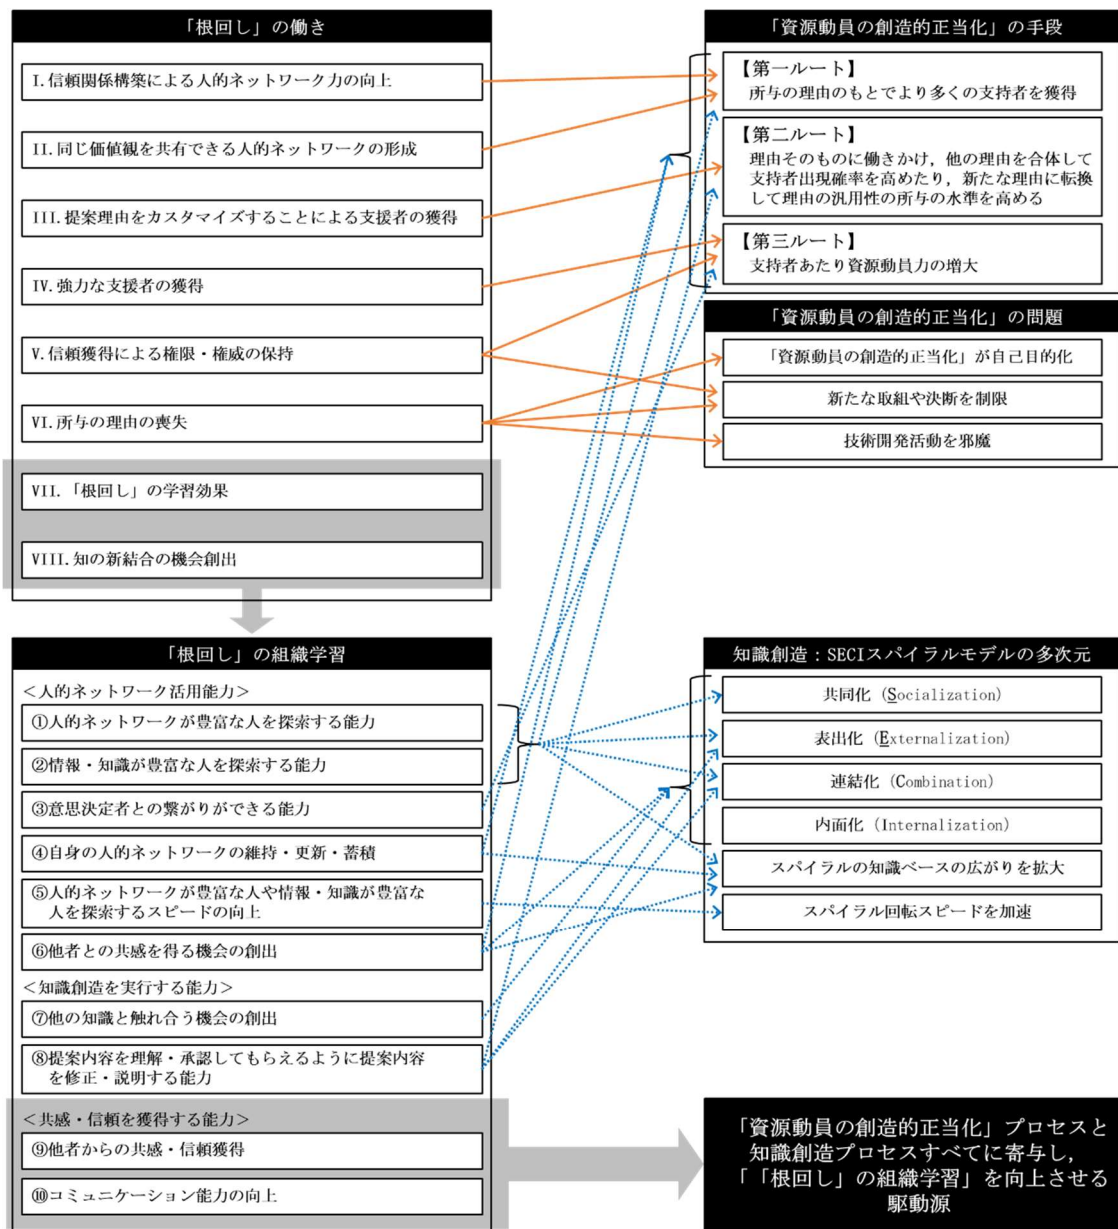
「根回し」の働き

I. 信頼関係構築による人的ネットワーク力の向上

II. 同じ価値観を共有できる人的ネットワークの形成

III. 提案理由をカスタマイズすることによる支援者の獲得

IV. 強力な支援者の獲得

V. 信頼獲得による権限・権威の保持

VI. 所与の理由の喪失

VII. 「根回し」の学習効果

VIII. 知の新結合の機会創出

「資源動員の創造的正当化」の手段

【第一ルート】
所与の理由のもとでより多くの支持者を獲得

【第二ルート】
理由そのものに働きかけ，他の理由を合体して支持者出現確率を高めたり，新たな理由に転換して理由の汎用性の所与の水準を高める

【第三ルート】
支持者あたり資源動員力の増大

「資源動員の創造的正当化」の問題

「資源動員の創造的正当化」が自己目的化

新たな取組や決断を制限

技術開発活動を邪魔

「根回し」の組織学習

＜人的ネットワーク活用能力＞

①人的ネットワークが豊富な人を探索する能力

②情報・知識が豊富な人を探索する能力

③意思決定者との繋がりができる能力

④自身の人的ネットワークの維持・更新・蓄積

⑤人的ネットワークが豊富な人や情報・知識が豊富な人を探索するスピードの向上

⑥他者との共感を得る機会の創出

＜知識創造を実行する能力＞

⑦他の知識と触れ合う機会の創出

⑧提案内容を理解・承認してもらえるように提案内容を修正・説明する能力

＜共感・信頼を獲得する能力＞

⑨他者からの共感・信頼獲得

⑩コミュニケーション能力の向上

知識創造：SECIスパイラルモデルの多次元

共同化（Socialization）

表出化（Externalization）

連結化（Combination）

内面化（Internalization）

スパイラルの知識ベースの広がりを拡大

スパイラル回転スピードを加速

「資源動員の創造的正当化」プロセスと知識創造プロセスすべてに寄与し，「「根回し」の組織学習」を向上させる駆動源